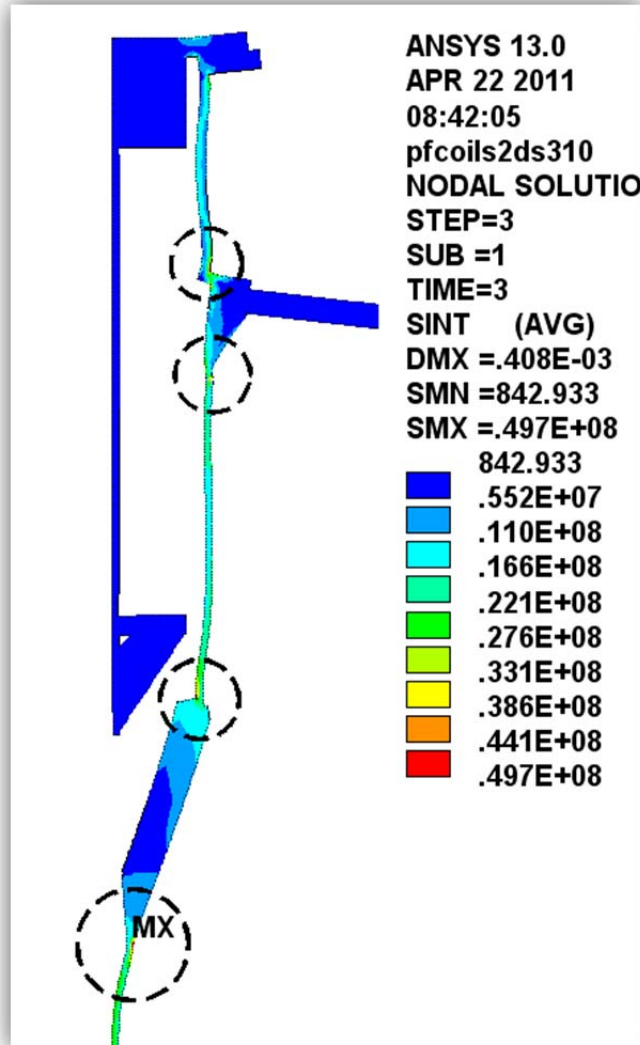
ANSYS 13.0
APR 22 2011
08:42:05
pfcoils2ds310
NODAL SOLUTIO
STEP=3
SUB =1
TIME=3
SINT (AVG)
DMX =.408E-03
SMN =842.933
SMX =.497E+08

842.933
.552E+07
.110E+08
.166E+08
.221E+08
.276E+08
.331E+08
.386E+08
.441E+08
.497E+08

MX